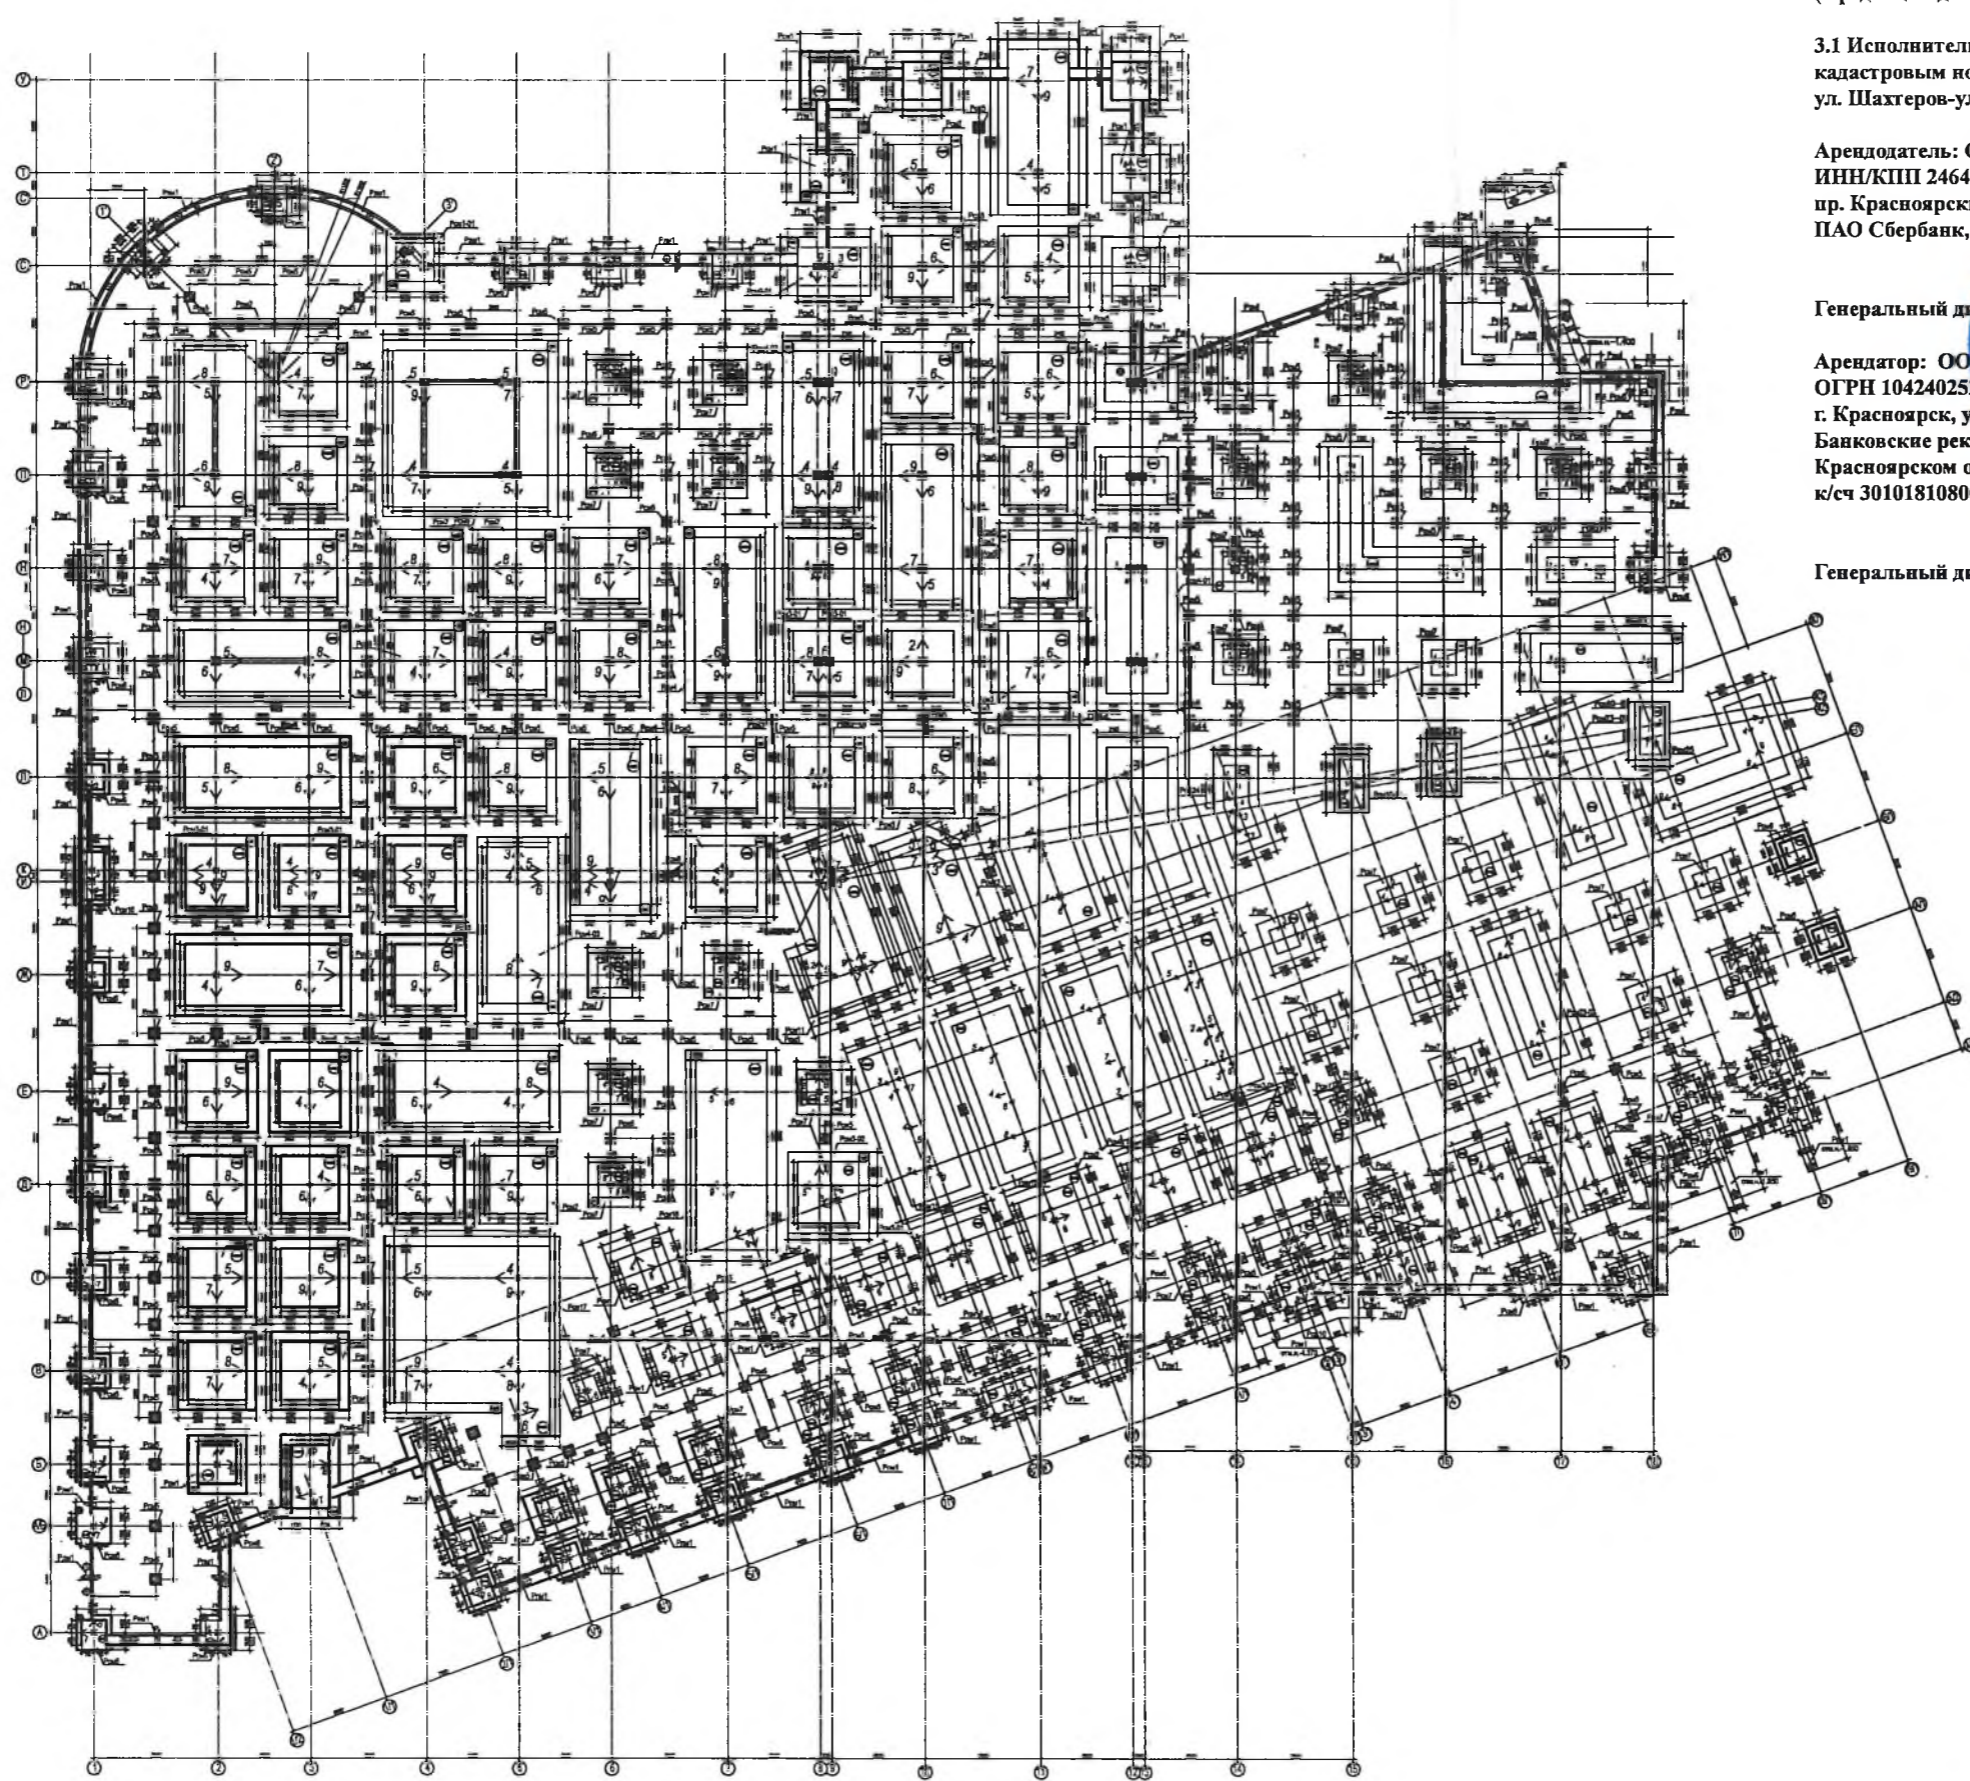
3.1 Исполнител
кадастровым но
ул. Шахтеров-ул

Арендодатель: 
ИНН/КПП 2464
пр. Красноярск
ПАО Сбербанк,

Генеральный д

Арендатор: ОО
ОГРН 10424025
г. Красноярск, у
Банковские рек
Красноярском о
к/сч 3010181080

Генеральный д